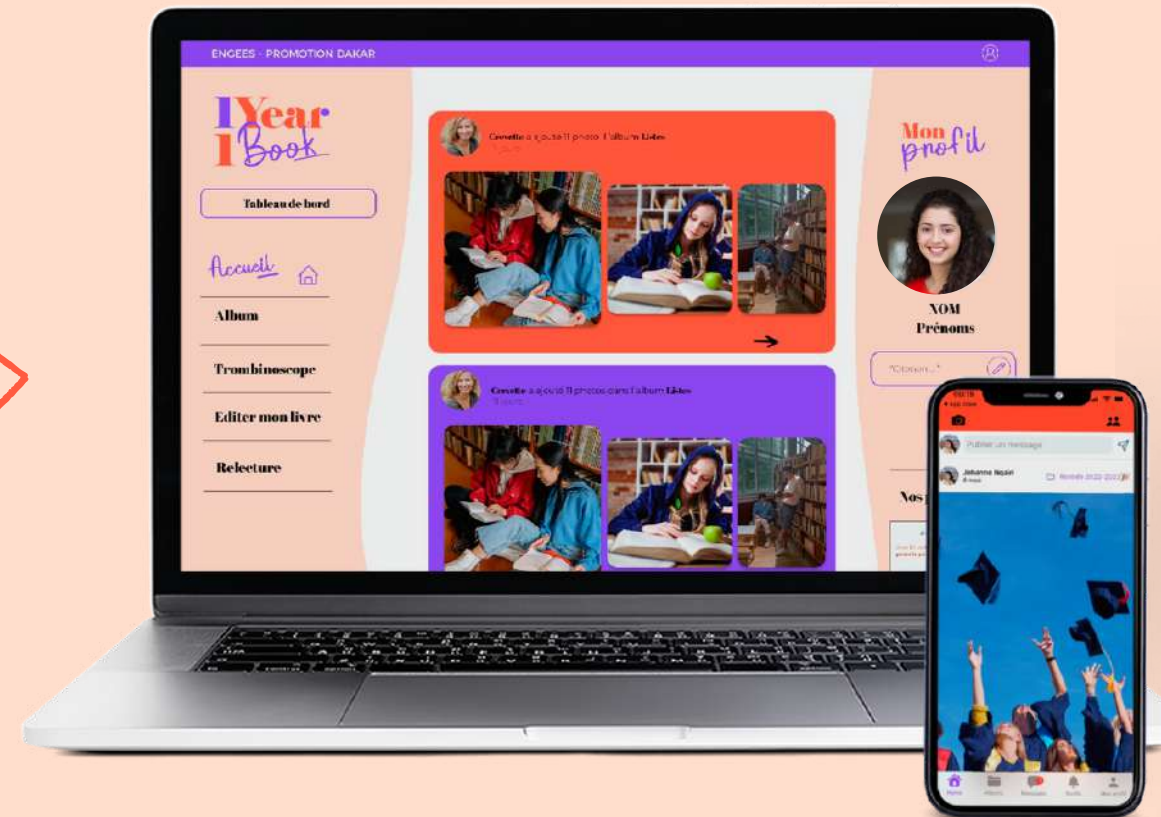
ENGEES · PROMOTION DAKAR

1 Year 1 Book

Tableau de bord

Accueil

Album

Trombinoscope

Editer mon livre

Relecture

Crevette a ajouté 11 photos l'album Listes

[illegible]

Crevette a ajouté 11 photos dans l'album Listes

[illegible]

Mon profil

NOM
Prénoms

"Citation..."

Nos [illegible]

Publier un message

Johanna Noain
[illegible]

Promo 2022-2023

Home
Album
Messages
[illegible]
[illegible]